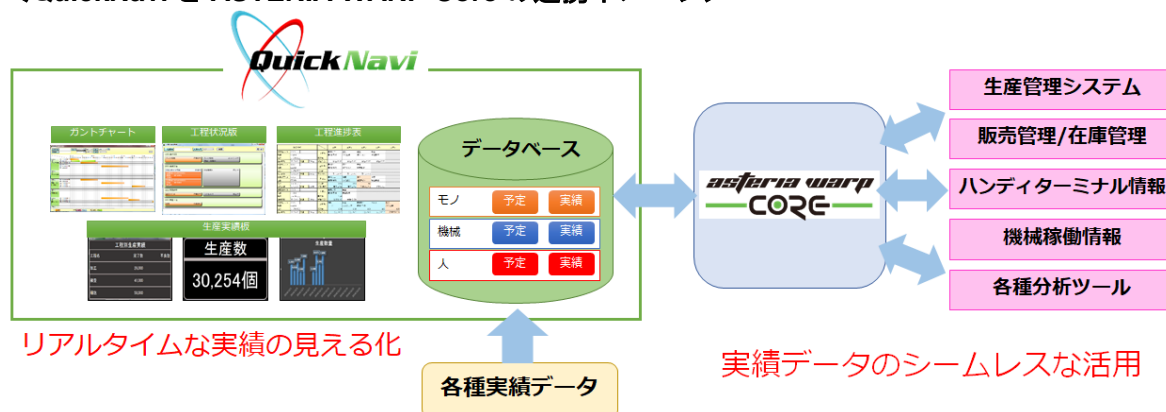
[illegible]

QuickNavi

ガントチャート

工程状況板

工程進捗表

生産実績板

生産数

30,254個

データベース

| モノ | 予定 | 実績 |
|---|---|---|
| 機械 | 予定 | 実績 |
| 人 | 予定 | 実績 |

asteria warp CORE

生産管理システム

販売管理/在庫管理

ハンディターミナル情報

機械稼働情報

各種分析ツール

リアルタイムな実績の見える化

各種実績データ

実績データのシームレスな活用